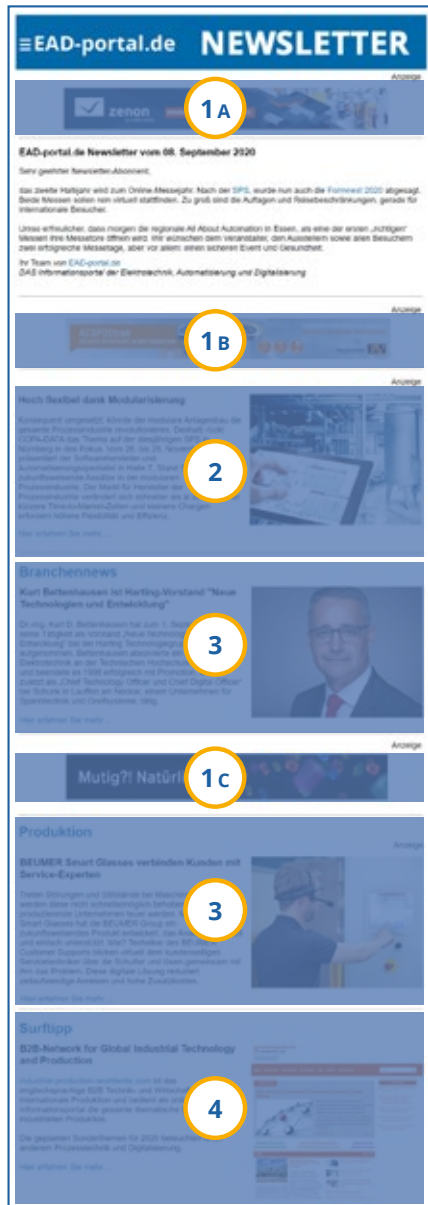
≡EAD-portal.de NEWSLETTER

Anzeige

zenon

1A

EAD-portal.de Newsletter vom 08. September 2020

Sehr geehrter Newsletter-Abonnent,

das zweite Halbjahr wird wohl zum Online-Messejahr. Nach der SPS, wurde nun auch die Formnext 2020 abgesagt. Beide Messen sollen nun virtuell stattfinden. Zu groß sind die Auflagen und Reisebeschränkungen, gerade für internationale Besucher.

Umso erfreulicher, dass morgen die regionale All About Automation in Essen, als eine der ersten „richtigen" Messen ihre Messetore öffnen wird. Wir wünschen dem Veranstalter, den Ausstellern sowie allen Besuchern zwei erfolgreiche Messetage, aber vor allem: einen sicheren Event und Gesundheit.

Ihr Team von EAD-portal.de
DAS Informationsportal der Elektrotechnik, Automatisierung und Digitalisierung

Anzeige

1B

Anzeige

Hoch flexibel dank Modularisierung

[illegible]

2

Hier erfahren Sie mehr ...

Branchennews

Kurt Bettenhausen ist Harting-Vorstand "Neue Technologien und Entwicklung"

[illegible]

3

Hier erfahren Sie mehr ...

Anzeige

Mutig?! Natürl

1C

Produktion

Anzeige

BEUMER Smart Glasses verbinden Kunden mit Service-Experten

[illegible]

3

Hier erfahren Sie mehr ...

Surftipp

B2B-Network for Global Industrial Technology and Production

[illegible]

4

Hier erfahren Sie mehr ...